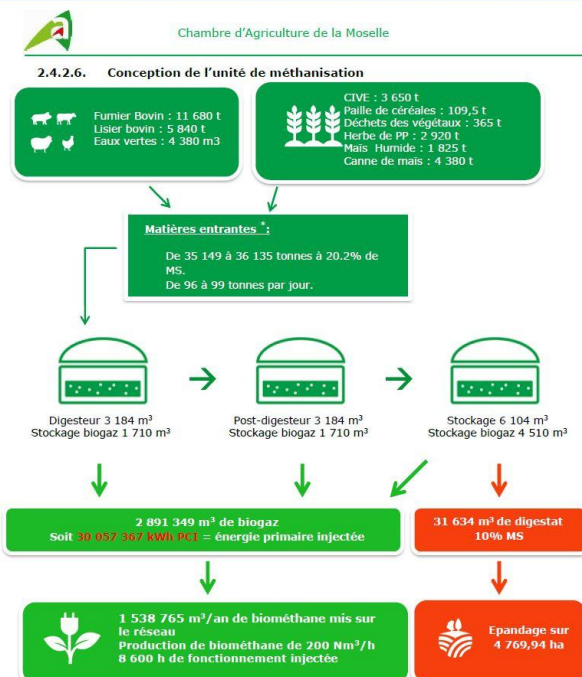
Chambre d'Agriculture de la Moselle

2.4.2.6. Conception de l'unité de méthanisation

Fumier Bovin : 11 680 t
Lisier bovin : 5 840 t
Eaux vertes : 4 380 m3

CIVE : 3 650 t
Paille de céréales : 109,5 t
Déchets des végétaux : 365 t
Herbe de PP : 2 920 t
Maïs Humide : 1 825 t
Canne de maïs : 4 380 t

Matières entrantes *:

De 35 149 à 36 135 tonnes à 20.2% de MS.
De 96 à 99 tonnes par jour.

Digesteur 3 184 m³
Stockage biogaz 1 710 m³

Post-digesteur 3 184 m³
Stockage biogaz 1 710 m³

Stockage 6 104 m³
Stockage biogaz 4 510 m³

2 891 349 m³ de biogaz
Soit 30 057 367 kWh PCI = énergie primaire injectée

31 634 m³ de digestat
10% MS

1 538 765 m³/an de biométhane mis sur le réseau
Production de biométhane de 200 Nm³/h
8 600 h de fonctionnement injectée

Epandage sur 4 769,94 ha